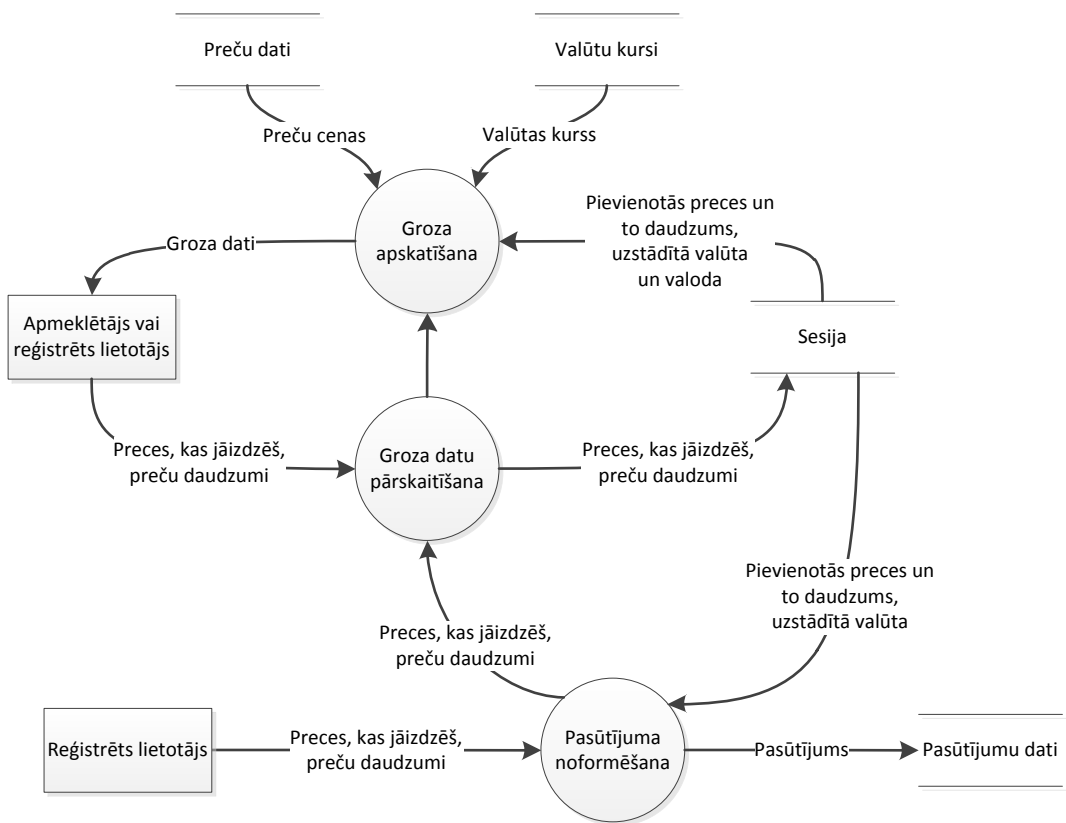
Preču dati

Valūtu kursi

Preču cenas

Valūtas kurss

Groza apskatīšana

Pievienotās preces un to daudzums, uzstādītā valūta un valoda

Groza dati

Apmeklētājs vai reģistrēts lietotājs

Sesija

Preces, kas jāizdzēš, preču daudzumi

Groza datu pārskaitīšana

Preces, kas jāizdzēš, preču daudzumi

Pievienotās preces un to daudzums, uzstādītā valūta

Preces, kas jāizdzēš, preču daudzumi

Reģistrēts lietotājs

Preces, kas jāizdzēš, preču daudzumi

Pasūtījuma noformēšana

Pasūtījums

Pasūtījumu dati